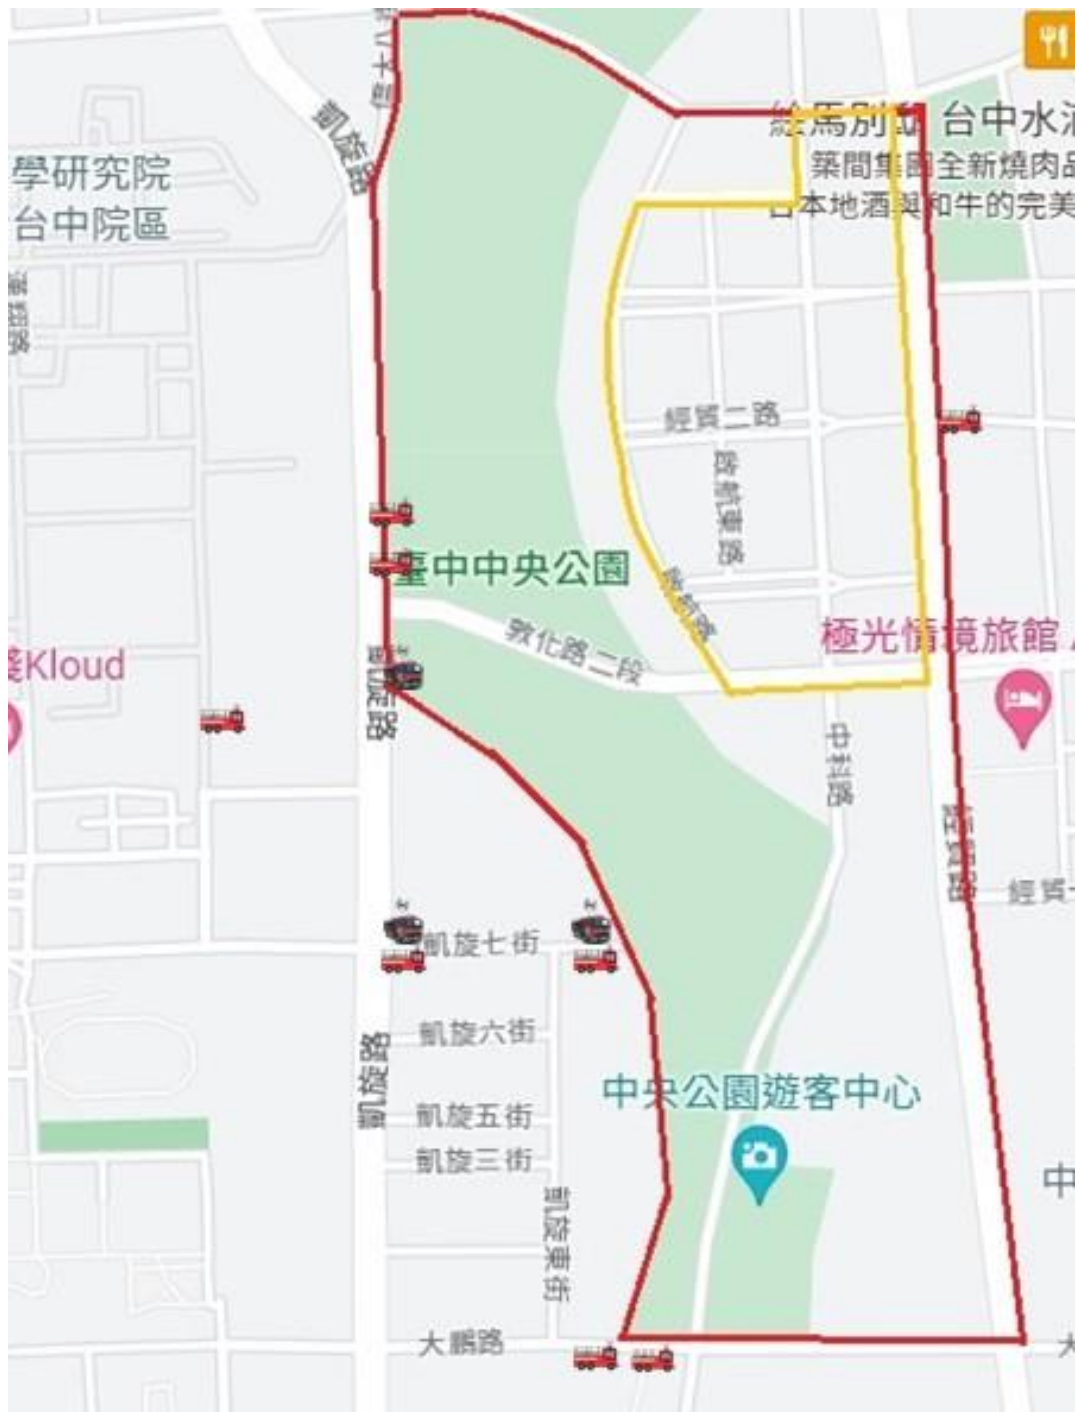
凱旋路

學研究院
台中院區

綻馬別邸 台中水
築間集團全新燒肉品
日本地酒與和牛的完美

經貿二路
啟航東路
臺中中央公園
啟航路
敦化路二段
極光情境旅館
Kloud
凱旋路
中科路
經貿路
經貿
凱旋七街
凱旋六街
凱旋路
中央公園遊客中心
凱旋五街
凱旋三街
凱旋東街
中
大鵬路